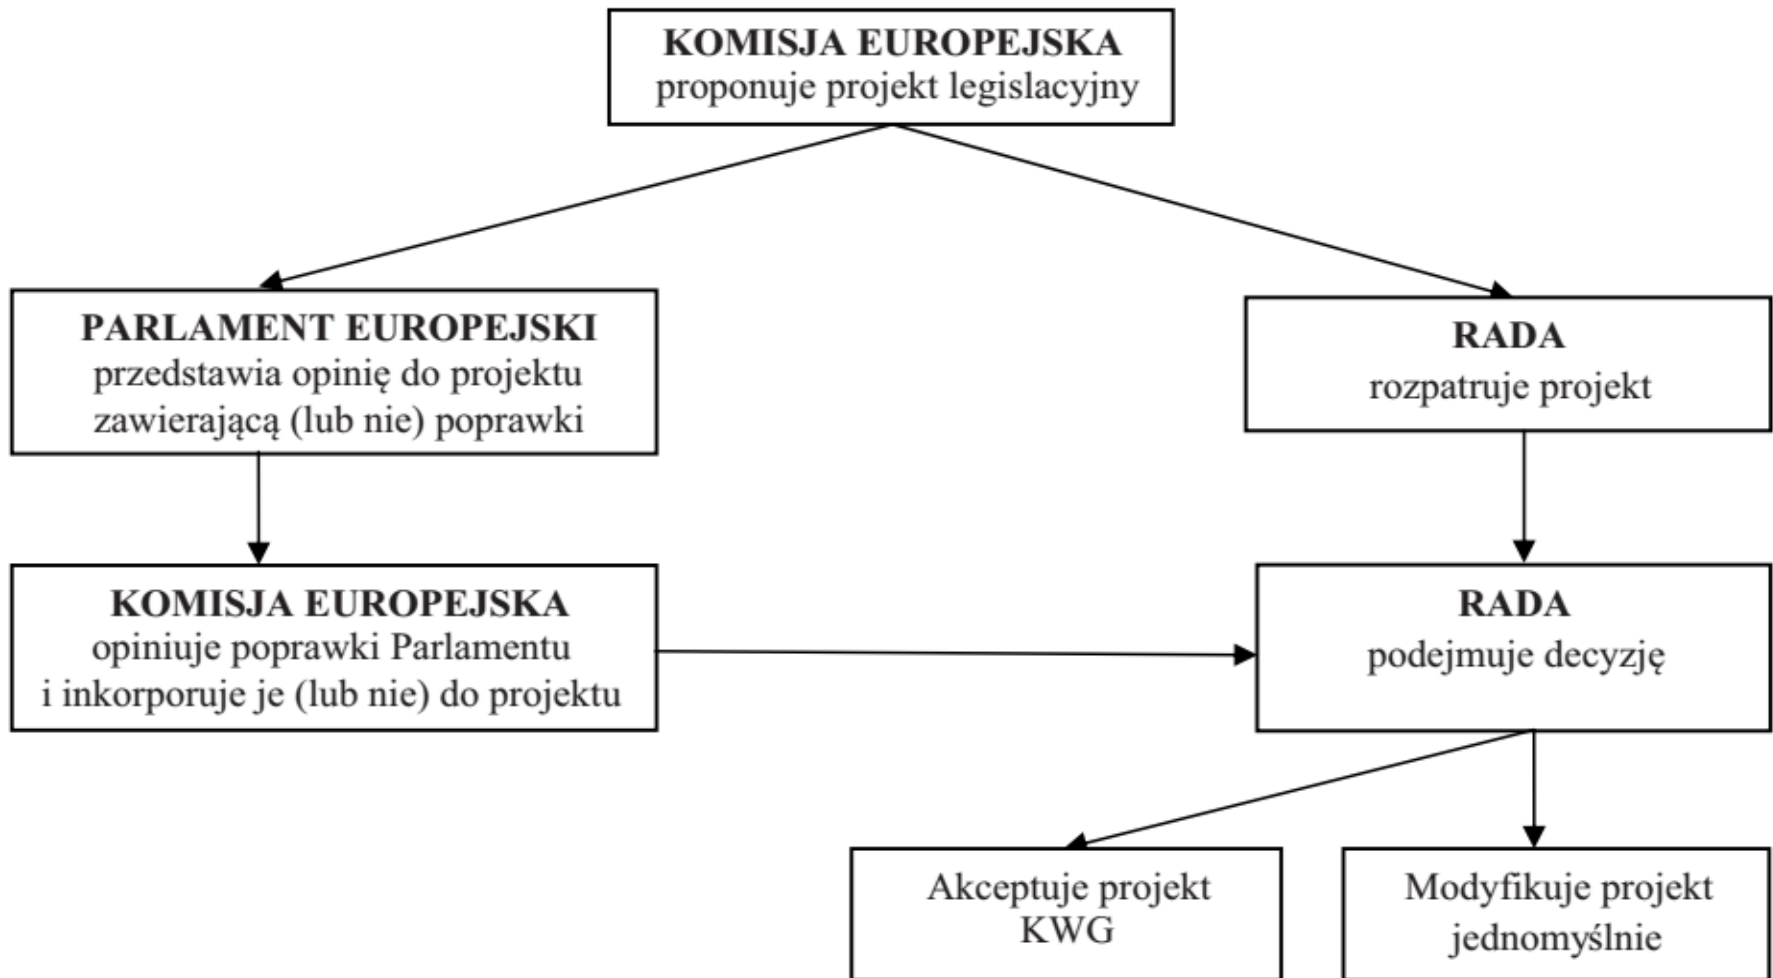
KOMISJA EUROPEJSKA
proponuje projekt legislacyjny

PARLAMENT EUROPEJSKI
przedstawia opinię do projektu zawierającą (lub nie) poprawki

RADA
rozpatruje projekt

KOMISJA EUROPEJSKA
opiniuje poprawki Parlamentu i inkorporuje je (lub nie) do projektu

RADA
podejmuje decyzję

Akceptuje projekt KWG

Modyfikuje projekt jednomyślnie